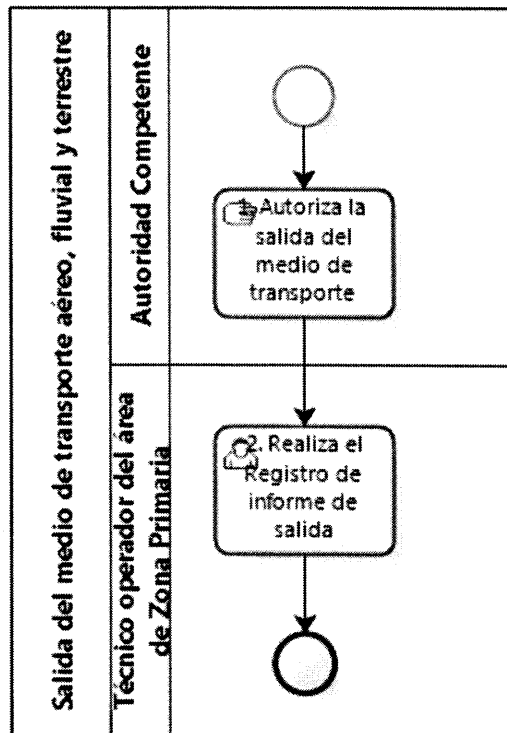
Salida del medio de transporte aéreo, fluvial y terrestre

Autoridad Competente

1. Autoriza la salida del medio de transporte

Técnico operador del área de Zona Primaria

2. Realiza el Registro de informe de salida